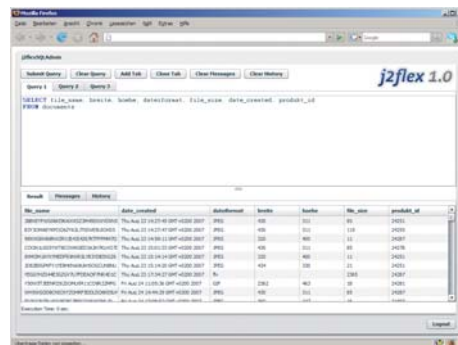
Mozilla Firefox

Datei Bearbeiten Ansicht Chronik Lesezeichen Extras Hilfe

j2flexSQLAdmin

Submit Query | Clear Query | Add Tab | Close Tab | Clear Messages | Clear History

j2flex 1.0

Query 1 | Query 2 | Query 3

SELECT file_name, breite, hoehe, dateiformat, file_size, date_created, produkt_id
FROM documents

Result | Messages | History

| file_name | date_created | dateiformat | breite | hoehe | file_size | produkt_id |
|---|---|---|---|---|---|---|
| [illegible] | Thu Aug 23 14:27:40 GMT+0200 2007 | JPEG | 400 | 311 | 65 | 24251 |
| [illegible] | Thu Aug 23 14:27:47 GMT+0200 2007 | JPEG | 400 | 311 | 110 | 24251 |
| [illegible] | Thu Aug 23 14:50:11 GMT+0200 2007 | JPEG | 320 | 400 | 11 | 24267 |
| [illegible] | Thu Aug 23 15:01:33 GMT+0200 2007 | JPEG | 400 | 311 | 65 | 24278 |
| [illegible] | Thu Aug 23 14:14:14 GMT+0200 2007 | JPEG | 320 | 400 | 11 | 24251 |
| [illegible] | Thu Aug 23 14:16:20 GMT+0200 2007 | JPEG | 434 | 338 | 21 | 24251 |
| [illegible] | Thu Aug 23 17:34:37 GMT+0200 2007 | fh |  |  | 2365 | 24267 |
| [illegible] | Fri Aug 24 11:08:36 GMT+0200 2007 | GIF | 2362 | 463 | 38 | 24261 |
| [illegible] | Fri Aug 24 12:44:20 GMT+0200 2007 | JPEG | 400 | 311 | 65 | 24267 |

Execution Time: 0 sec.

Logout

Übertragen der Daten von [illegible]